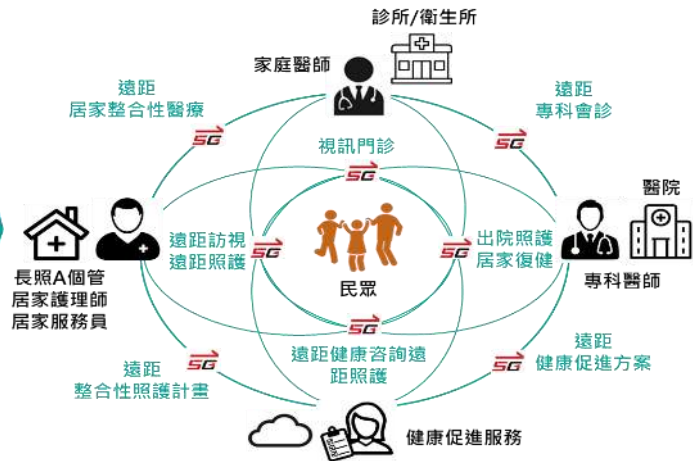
診所/衛生所

家庭醫師

遠距
居家整合性醫療

遠距
專科會診

5G

5G

視訊門診

5G

醫院

遠距訪視
遠距照護

5G

5G

出院照護
居家復健

民眾

長照A個管
居家護理師
居家服務員

專科醫師

5G

遠距
整合性照護計畫

5G

遠距健康咨詢遠距照護

5G

遠距
健康促進方案

健康促進服務